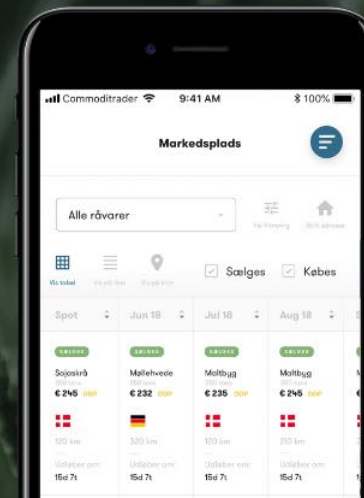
Commoditrader 9:41 AM 100%

Markedsplads

Alle råvarer

På filtrering

Shift adresse

Vis tabel

Vis på liste

Vis på kort

Sælges

Købes

| Spot | Jun 18 | Jul 18 | Aug 18 |
|---|---|---|---|
| SÆLGES | SÆLGES | SÆLGES | SÆLGES |
| Sojaskrå | Møllehvede | Maltbyg | Maltbyg |
| 350 tons | 350 tons | 350 tons | 350 tons |
| € 245 DDP | € 232 DDP | € 235 DDP | € 245 DDP |
| 120 km | 320 km | 120 km | 210 km |
| Udløber om: | Udløber om: | Udløber om: | Udløber om: |
| 15d 7t | 15d 7t | 15d 7t | 15d 7t |